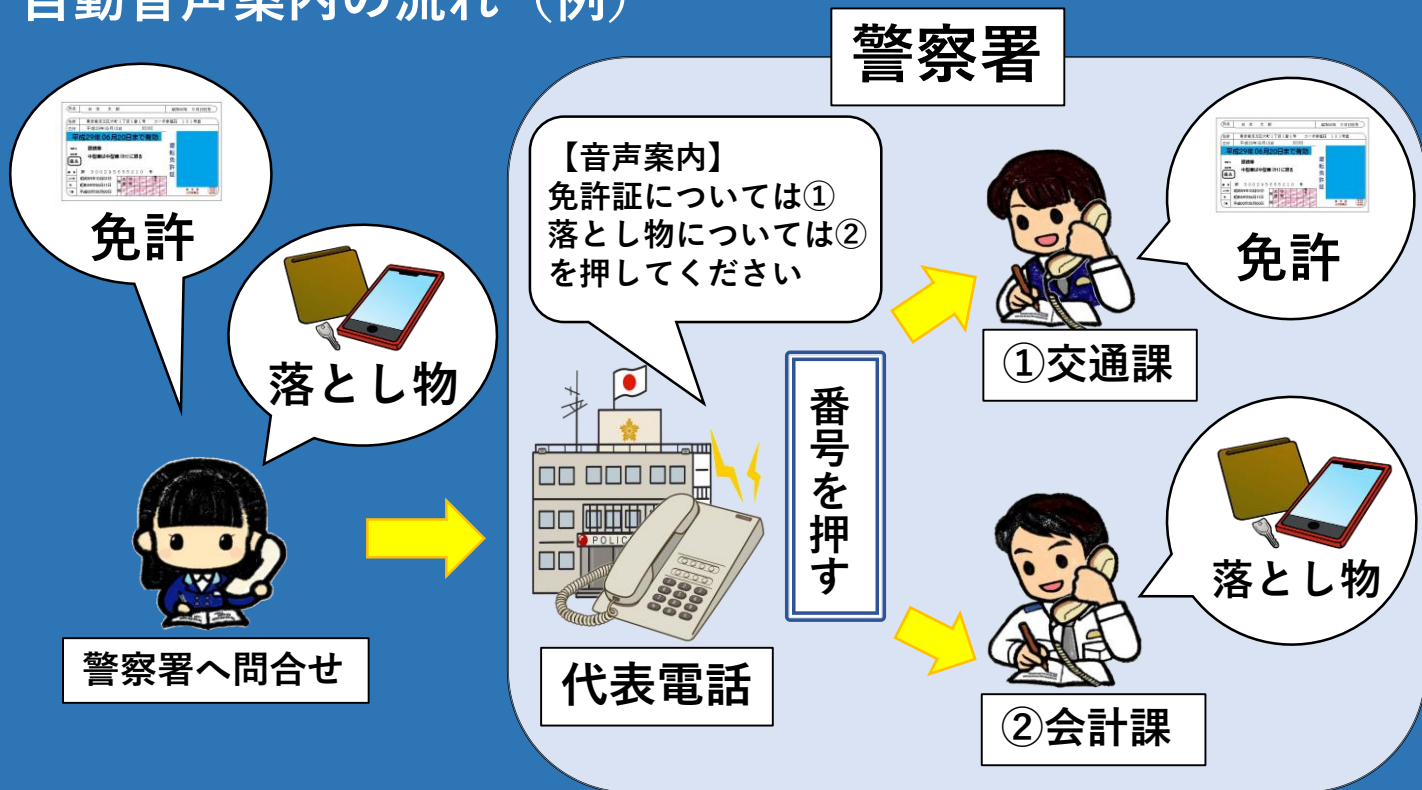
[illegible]

警察署

免許

落とし物

【音声案内】
免許証については①
落とし物については②
を押してください

番号を押す

免許

①交通課

落とし物

②会計課

警察署へ問合せ

POLICE

代表電話

平成29年06月20日まで有効

運転免許証